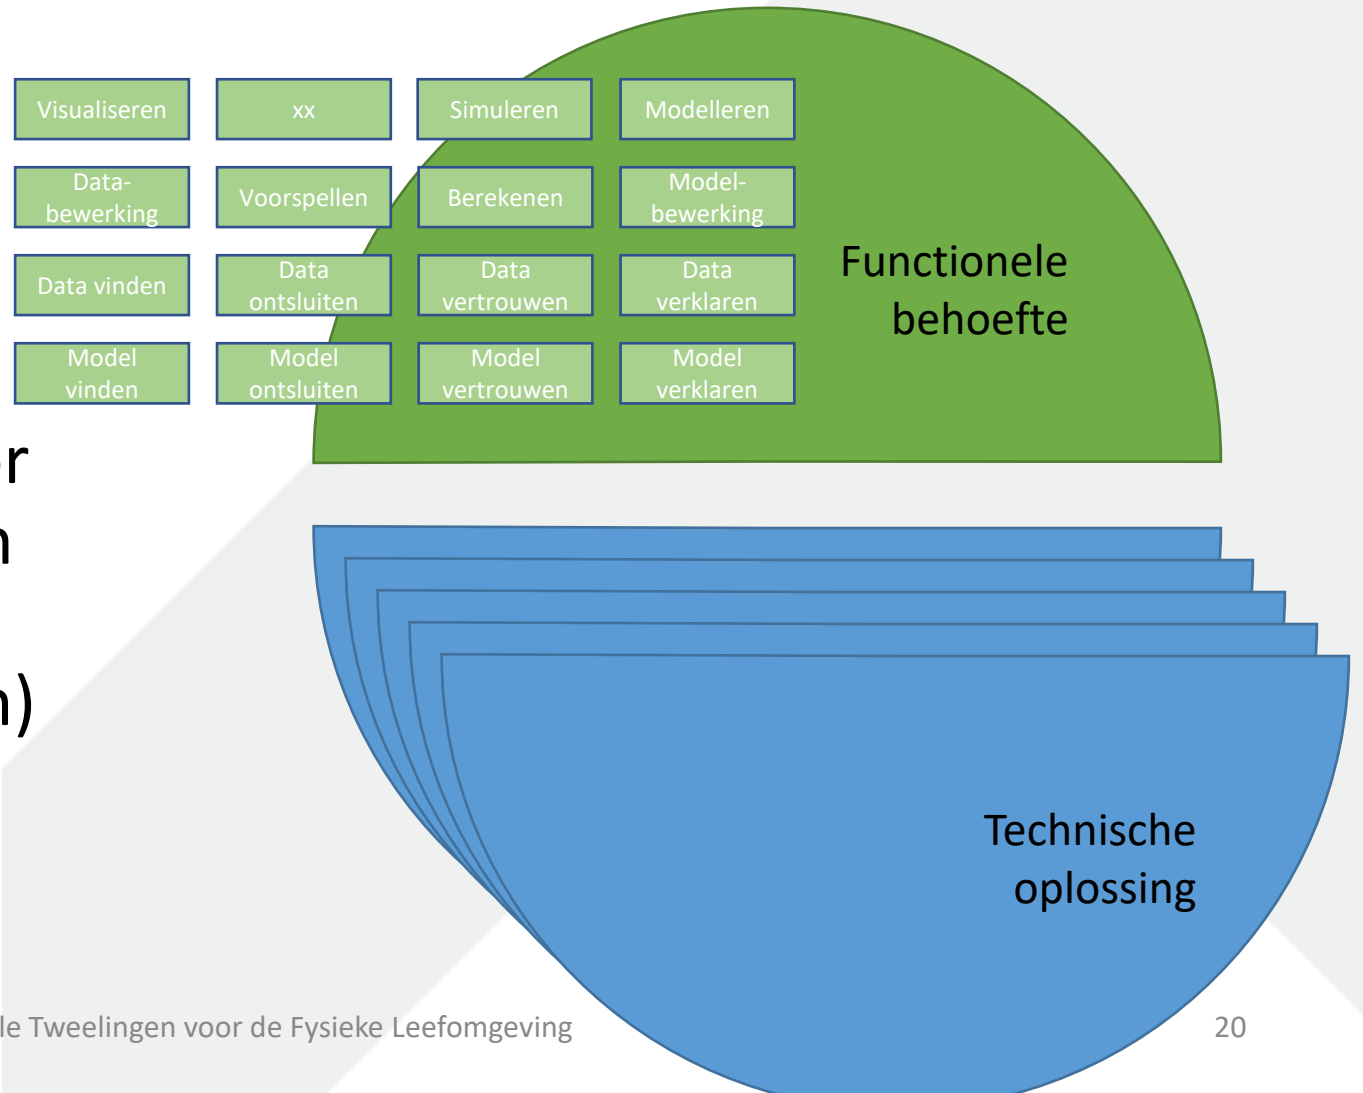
Visualiseren

xx

Simuleren

Modelleren

Databewerking

Voorspellen

Berekenen

Modelbewerking

Data vinden

Data ontsluiten

Data vertrouwen

Data verklaren

Model vinden

Model ontsluiten

Model vertrouwen

Model verklaren

Functionele behoefte

r

n

n)

Technische oplossing

le Tweelingen voor de Fysieke Leefomgeving

20